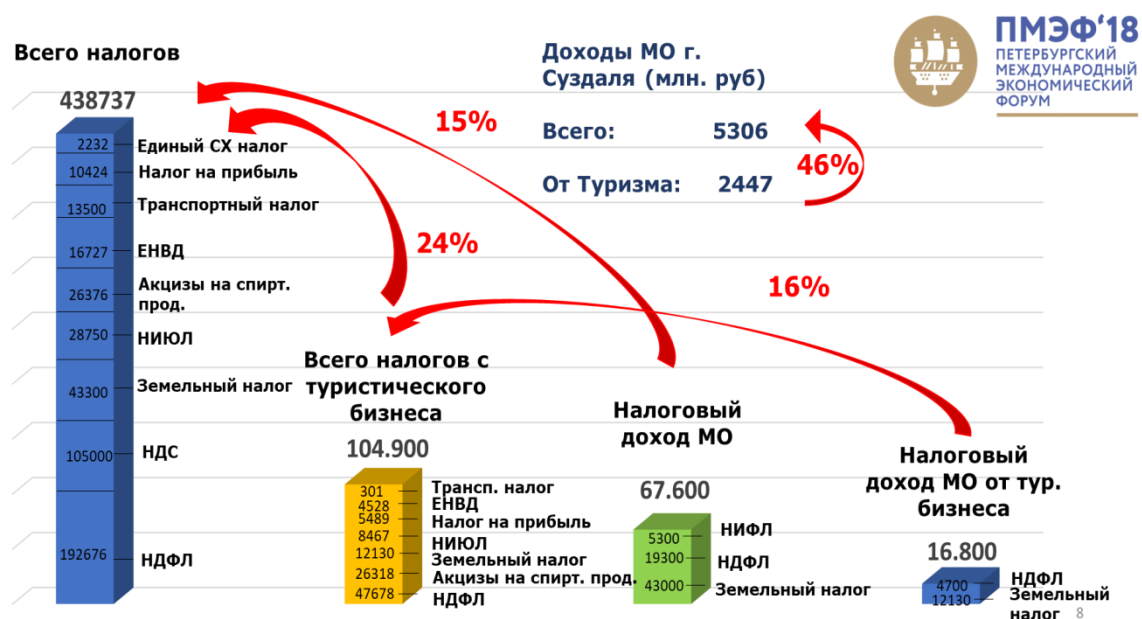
Всего налогов

438737

Доходы МО г. Суздаля (млн. руб)

ПМЭФ'18
ПЕТЕРБУРГСКИЙ
МЕЖДУНАРОДНЫЙ
ЭКОНОМИЧЕСКИЙ
ФОРУМ

15%

Всего: 5306

46%

От Туризма: 2447

2232 Единый СХ налог
10424 Налог на прибыль
13500 Транспортный налог
16727 ЕНВД
26376 Акцизы на спирт. прод.
28750 НИЮЛ
43300 Земельный налог
105000 НДС
192676 НДФЛ

24%

16%

Всего налогов с туристического бизнеса

104.900

301 Трансп. налог
4528 ЕНВД
5489 Налог на прибыль
8467 НИЮЛ
12130 Земельный налог
26318 Акцизы на спирт. прод.
47678 НДФЛ

Налоговый доход МО

67.600

5300 НИФЛ
19300 НДФЛ
43000 Земельный налог

Налоговый доход МО от тур. бизнеса

16.800

4700 НДФЛ
12130 Земельный налог

8